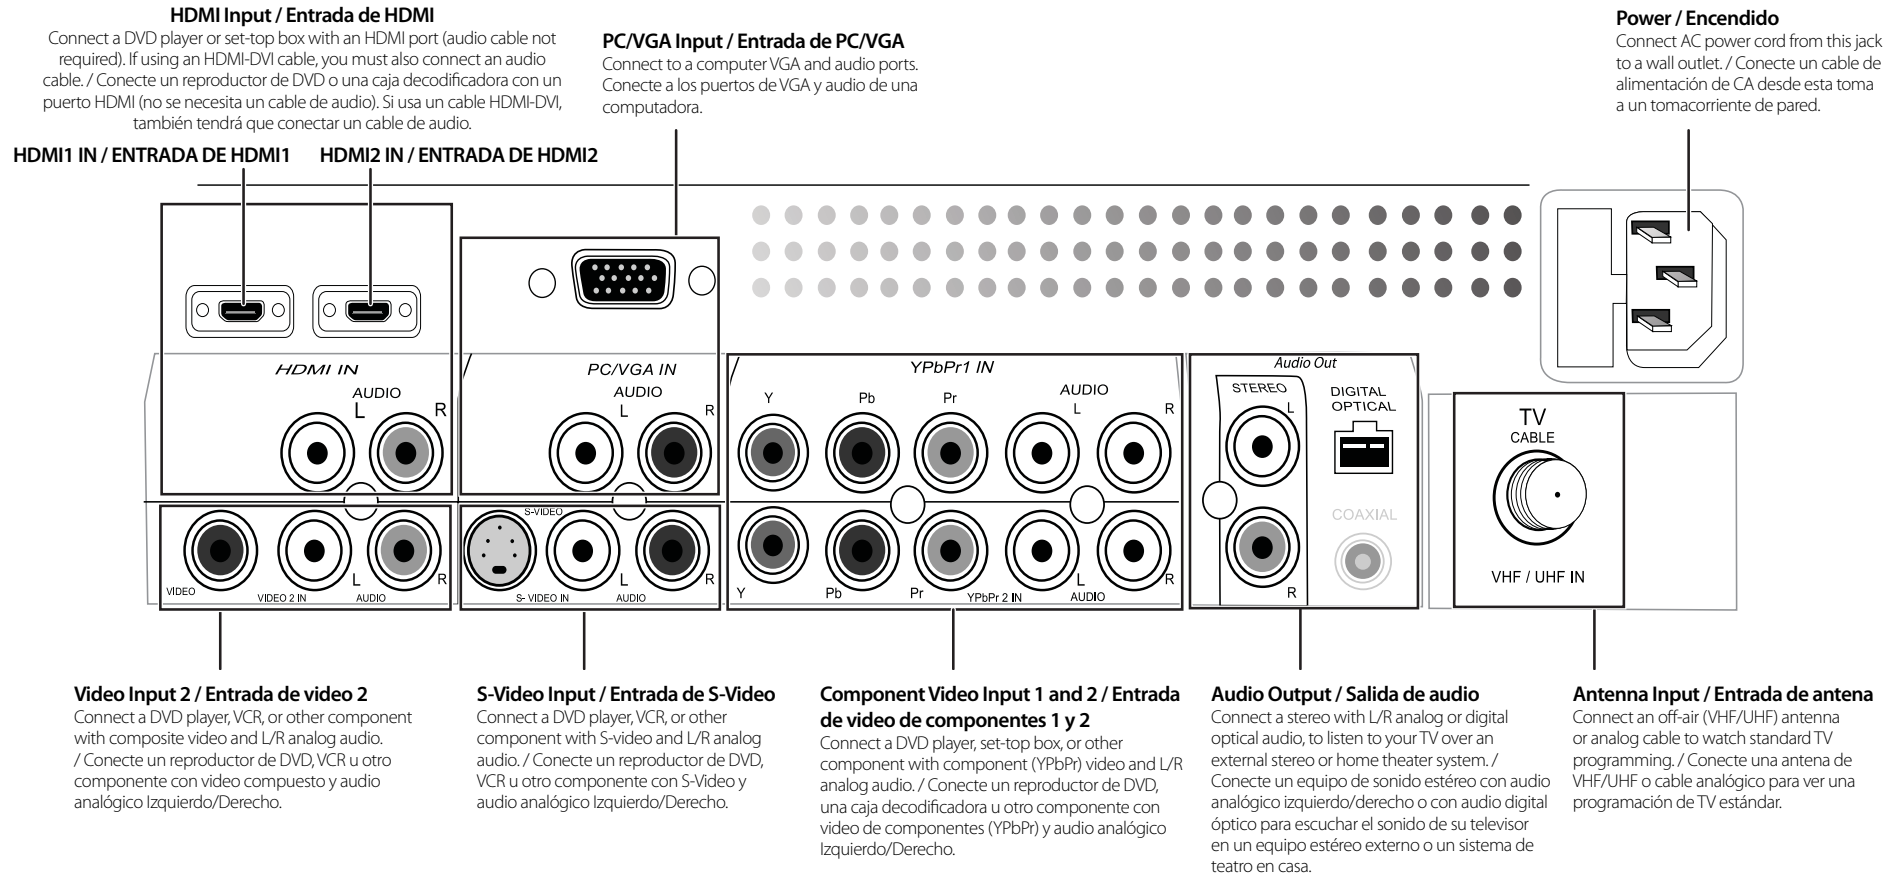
**HDMI Input / Entrada de HDMI**
Connect a DVD player or set-top box with an HDMI port (audio cable not required). If using an HDMI-DVI cable, you must also connect an audio cable. / Conecte un reproductor de DVD o una caja decodificadora con un puerto HDMI (no se necesita un cable de audio). Si usa un cable HDMI-DVI, también tendrá que conectar un cable de audio.

**PC/VGA Input / Entrada de PC/VGA**
Connect to a computer VGA and audio ports. Conecte a los puertos de VGA y audio de una computadora.

**Power / Encendido**
Connect AC power cord from this jack to a wall outlet. / Conecte un cable de alimentación de CA desde esta toma a un tomacorriente de pared.

**HDMI1 IN / ENTRADA DE HDMI1**

**HDMI2 IN / ENTRADA DE HDMI2**

HDMI IN
AUDIO
L
R

PC/VGA IN
AUDIO
L
R

YPbPr1 IN
Y
Pb
Pr
AUDIO
L
R

Audio Out
STEREO
L
R
DIGITAL OPTICAL
COAXIAL

TV
CABLE
VHF / UHF IN

VIDEO
VIDEO 2 IN
L
R
AUDIO

S-VIDEO
S- VIDEO IN
L
R
AUDIO

Y
Pb
Pr
YPbPr 2 IN
L
R
AUDIO

**Video Input 2 / Entrada de video 2**
Connect a DVD player, VCR, or other component with composite video and L/R analog audio. / Conecte un reproductor de DVD, VCR u otro componente con video compuesto y audio analógico Izquierdo/Derecho.

**S-Video Input / Entrada de S-Video**
Connect a DVD player, VCR, or other component with S-video and L/R analog audio. / Conecte un reproductor de DVD, VCR u otro componente con S-Video y audio analógico Izquierdo/Derecho.

**Component Video Input 1 and 2 / Entrada de video de componentes 1 y 2**
Connect a DVD player, set-top box, or other component with component (YPbPr) video and L/R analog audio. / Conecte un reproductor de DVD, una caja decodificadora u otro componente con video de componentes (YPbPr) y audio analógico Izquierdo/Derecho.

**Audio Output / Salida de audio**
Connect a stereo with L/R analog or digital optical audio, to listen to your TV over an external stereo or home theater system. / Conecte un equipo de sonido estéreo con audio analógico izquierdo/derecho o con audio digital óptico para escuchar el sonido de su televisor en un equipo estéreo externo o un sistema de teatro en casa.

**Antenna Input / Entrada de antena**
Connect an off-air (VHF/UHF) antenna or analog cable to watch standard TV programming. / Conecte una antena de VHF/UHF o cable analógico para ver una programación de TV estándar.